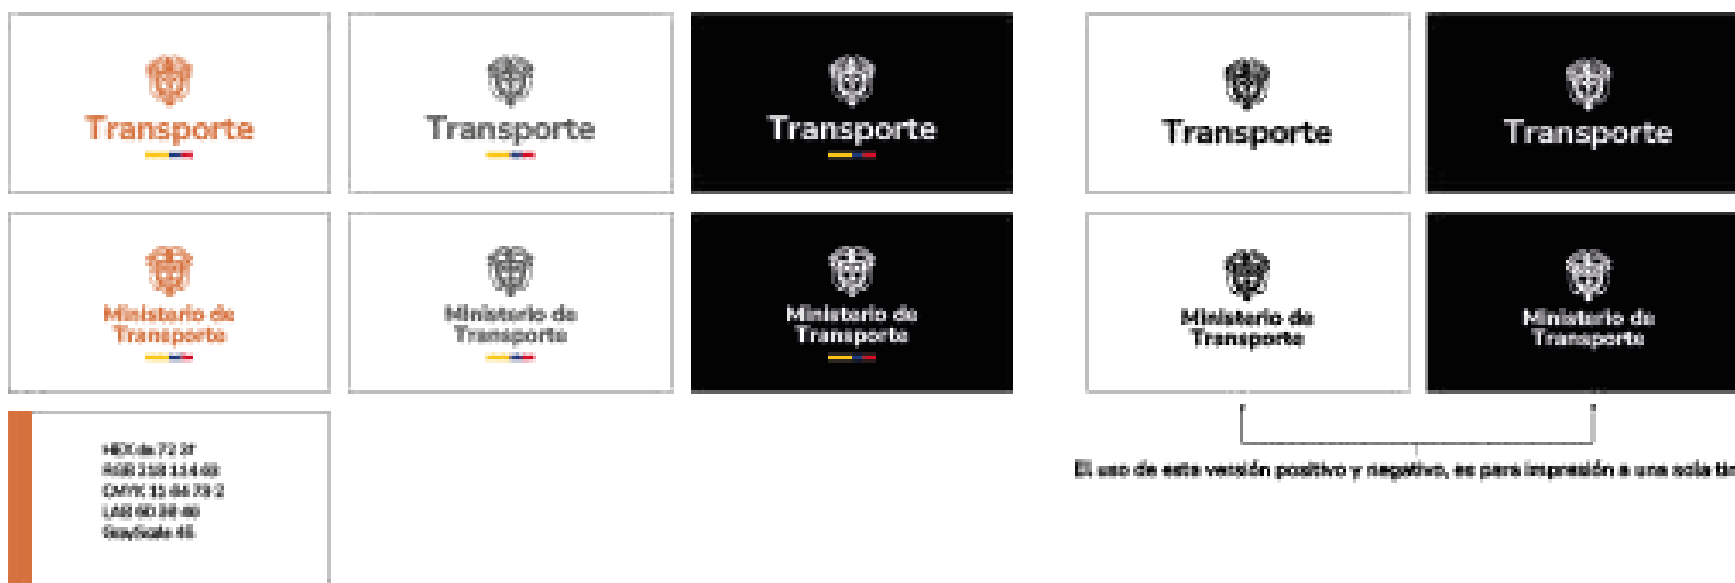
Transporte

Transporte

Transporte

Transporte

Transporte

Ministerio de Transporte

Ministerio de Transporte

Ministerio de Transporte

Ministerio de Transporte

Ministerio de Transporte

HEX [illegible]
RGB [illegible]
CMYK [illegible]
LAB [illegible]
GrayScale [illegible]

El uso de esta versión positivo y negativo, es para impresión a una sola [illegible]